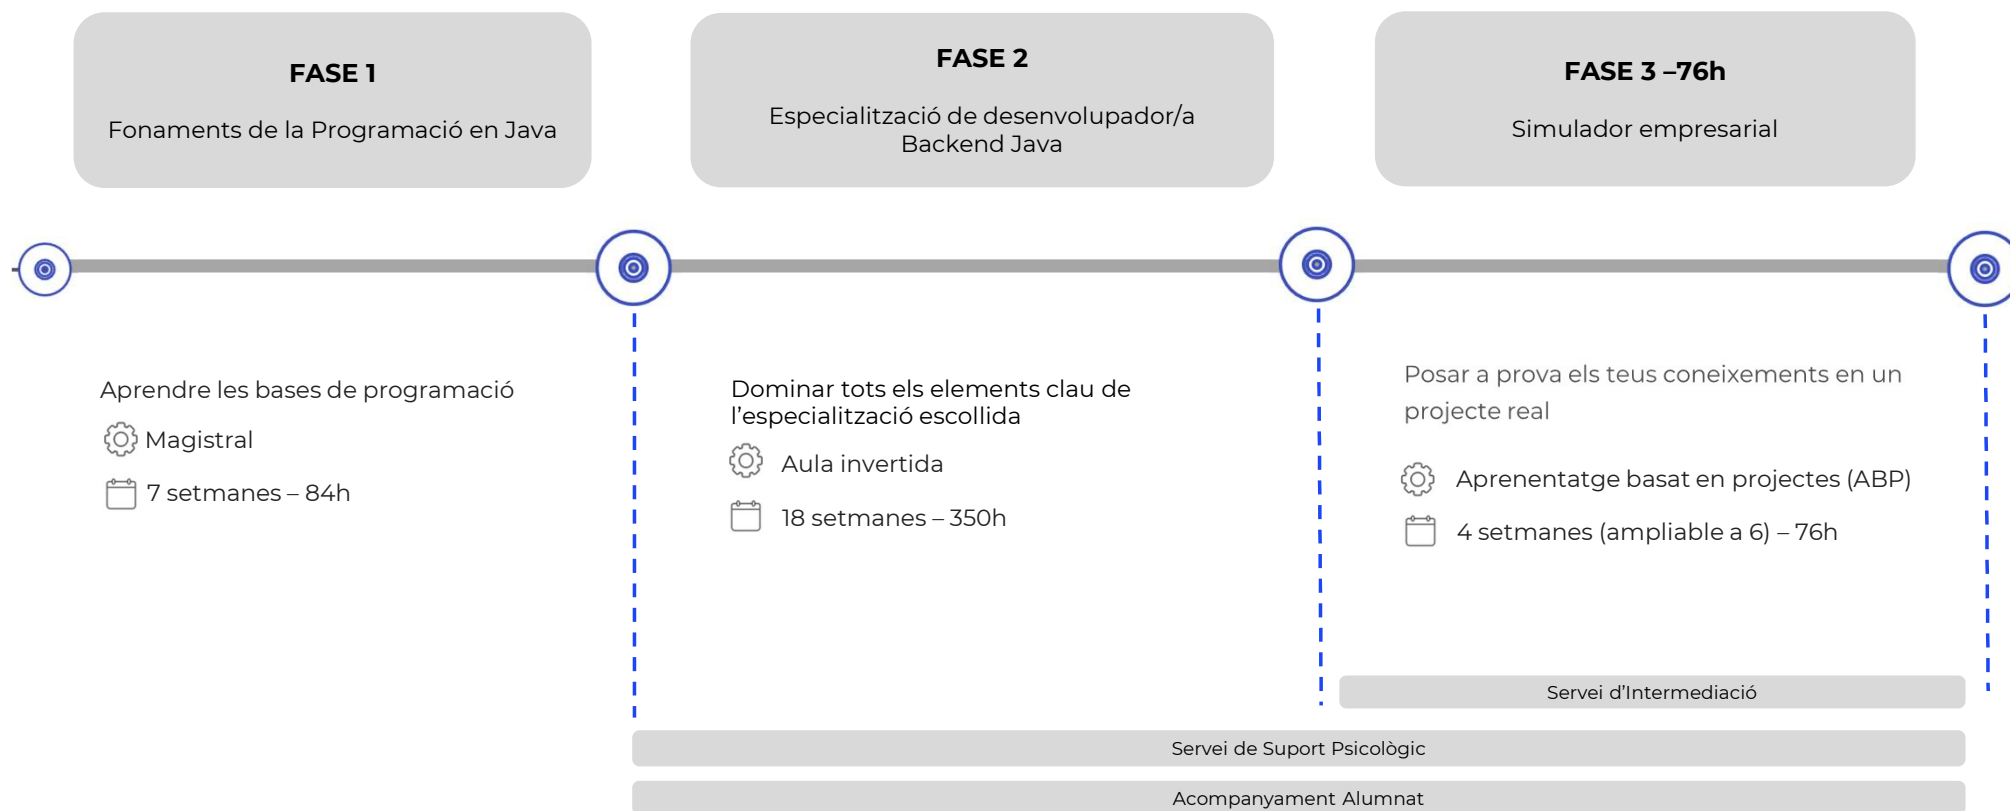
FASE 1

Fonaments de la Programació en Java

FASE 2

Especialització de desenvolupador/a Backend Java

FASE 3 –76h

Simulador empresarial

Aprendre les bases de programació

Magistral

7 setmanes – 84h

Dominar tots els elements clau de l'especialització escollida

Aula invertida

18 setmanes – 350h

Posar a prova els teus coneixements en un projecte real

Aprenentatge basat en projectes (ABP)

4 setmanes (ampliable a 6) – 76h

Servei d'Intermediació

Servei de Suport Psicològic

Acompanyament Alumnat